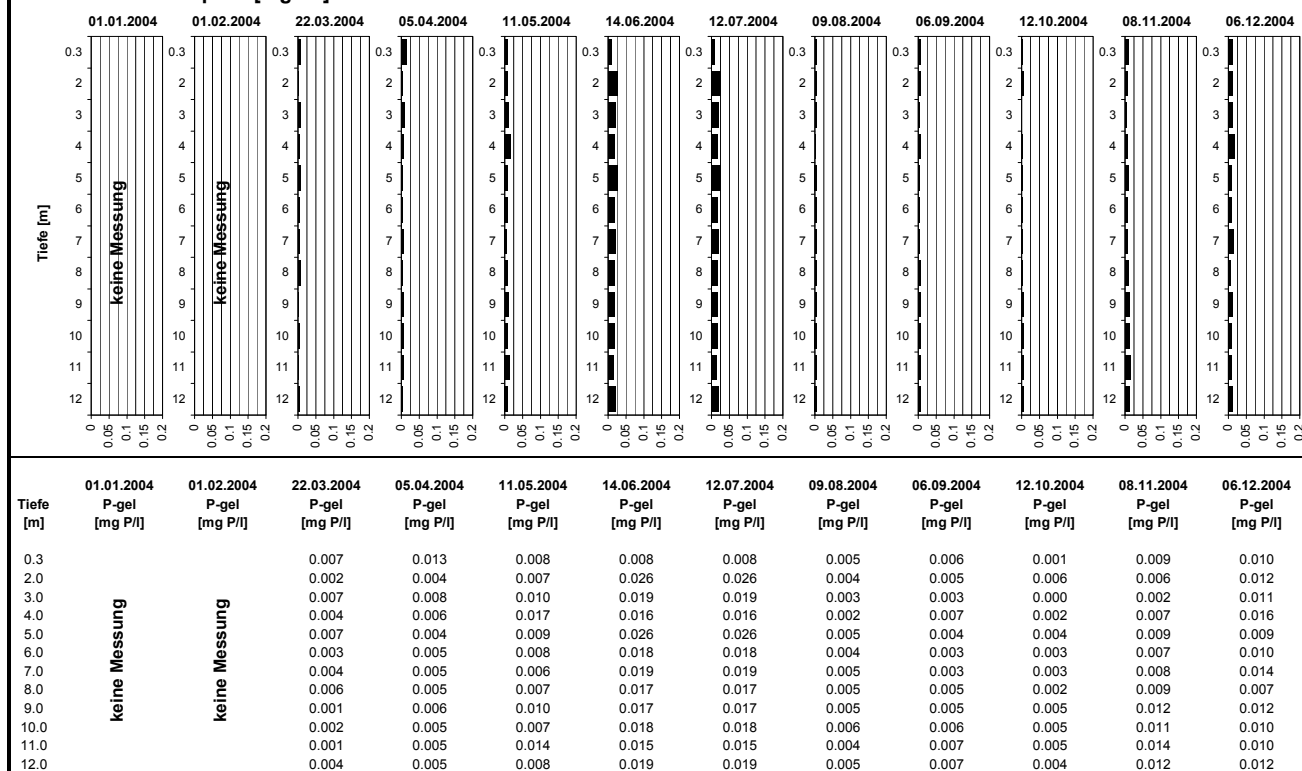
01.01.2004 01.02.2004 22.03.2004 05.04.2004 11.05.2004 14.06.2004 12.07.2004 09.08.2004 06.09.2004 12.10.2004 08.11.2004 06.12.2004

Tiefe [m]

0.3 2 3 4 5 6 7 8 9 10 11 12

keine Messung

keine Messung

0 0.05 0.1 0.15 0.2

| Tiefe [m] | 01.01.2004 P-gel [mg P/l] | 01.02.2004 P-gel [mg P/l] | 22.03.2004 P-gel [mg P/l] | 05.04.2004 P-gel [mg P/l] | 11.05.2004 P-gel [mg P/l] | 14.06.2004 P-gel [mg P/l] | 12.07.2004 P-gel [mg P/l] | 09.08.2004 P-gel [mg P/l] | 06.09.2004 P-gel [mg P/l] | 12.10.2004 P-gel [mg P/l] | 08.11.2004 P-gel [mg P/l] | 06.12.2004 P-gel [mg P/l] |
|---|---|---|---|---|---|---|---|---|---|---|---|---|
| 0.3 | keine Messung | keine Messung | 0.007 | 0.013 | 0.008 | 0.008 | 0.008 | 0.005 | 0.006 | 0.001 | 0.009 | 0.010 |
| 2.0 | | | 0.002 | 0.004 | 0.007 | 0.026 | 0.026 | 0.004 | 0.005 | 0.006 | 0.006 | 0.012 |
| 3.0 | | | 0.007 | 0.008 | 0.010 | 0.019 | 0.019 | 0.003 | 0.003 | 0.000 | 0.002 | 0.011 |
| 4.0 | | | 0.004 | 0.006 | 0.017 | 0.016 | 0.016 | 0.002 | 0.007 | 0.002 | 0.007 | 0.016 |
| 5.0 | | | 0.007 | 0.004 | 0.009 | 0.026 | 0.026 | 0.005 | 0.004 | 0.004 | 0.009 | 0.009 |
| 6.0 | | | 0.003 | 0.005 | 0.008 | 0.018 | 0.018 | 0.004 | 0.003 | 0.003 | 0.007 | 0.010 |
| 7.0 | | | 0.004 | 0.005 | 0.006 | 0.019 | 0.019 | 0.005 | 0.003 | 0.003 | 0.008 | 0.014 |
| 8.0 | | | 0.006 | 0.005 | 0.007 | 0.017 | 0.017 | 0.005 | 0.005 | 0.002 | 0.009 | 0.007 |
| 9.0 | | | 0.005 | 0.006 | 0.010 | 0.017 | 0.017 | 0.005 | 0.005 | 0.005 | 0.012 | 0.012 |
| 10.0 | | | 0.002 | 0.005 | 0.007 | 0.018 | 0.018 | 0.006 | 0.006 | 0.005 | 0.011 | 0.010 |
| 11.0 | | | 0.001 | 0.005 | 0.014 | 0.015 | 0.015 | 0.004 | 0.007 | 0.005 | 0.014 | 0.010 |
| 12.0 | | | 0.004 | 0.005 | 0.008 | 0.019 | 0.019 | 0.005 | 0.007 | 0.004 | 0.012 | 0.012 |